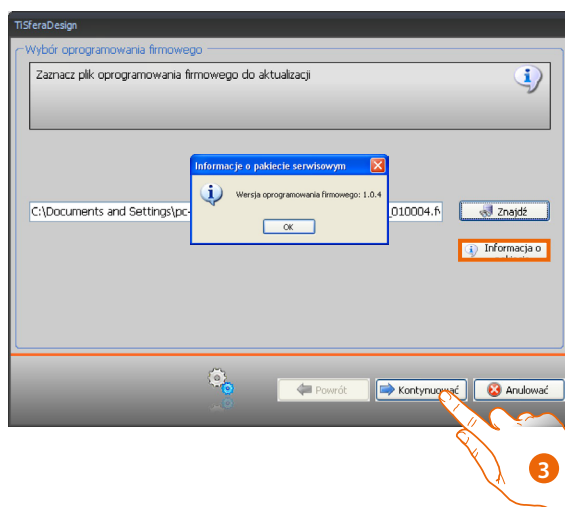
TiSferaDesign

Wybór oprogramowania firmowego

Zaznacz plik oprogramowania firmowego do aktualizacji

Informacje o pakiecie serwisowym

Wersja oprogramowania firmowego: 1.0.4

OK

C:\Documents and Settings\pc-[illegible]_010004.f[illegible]

Znajdź

Informacja o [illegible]

Powrót

Kontynuować

Anulować

3